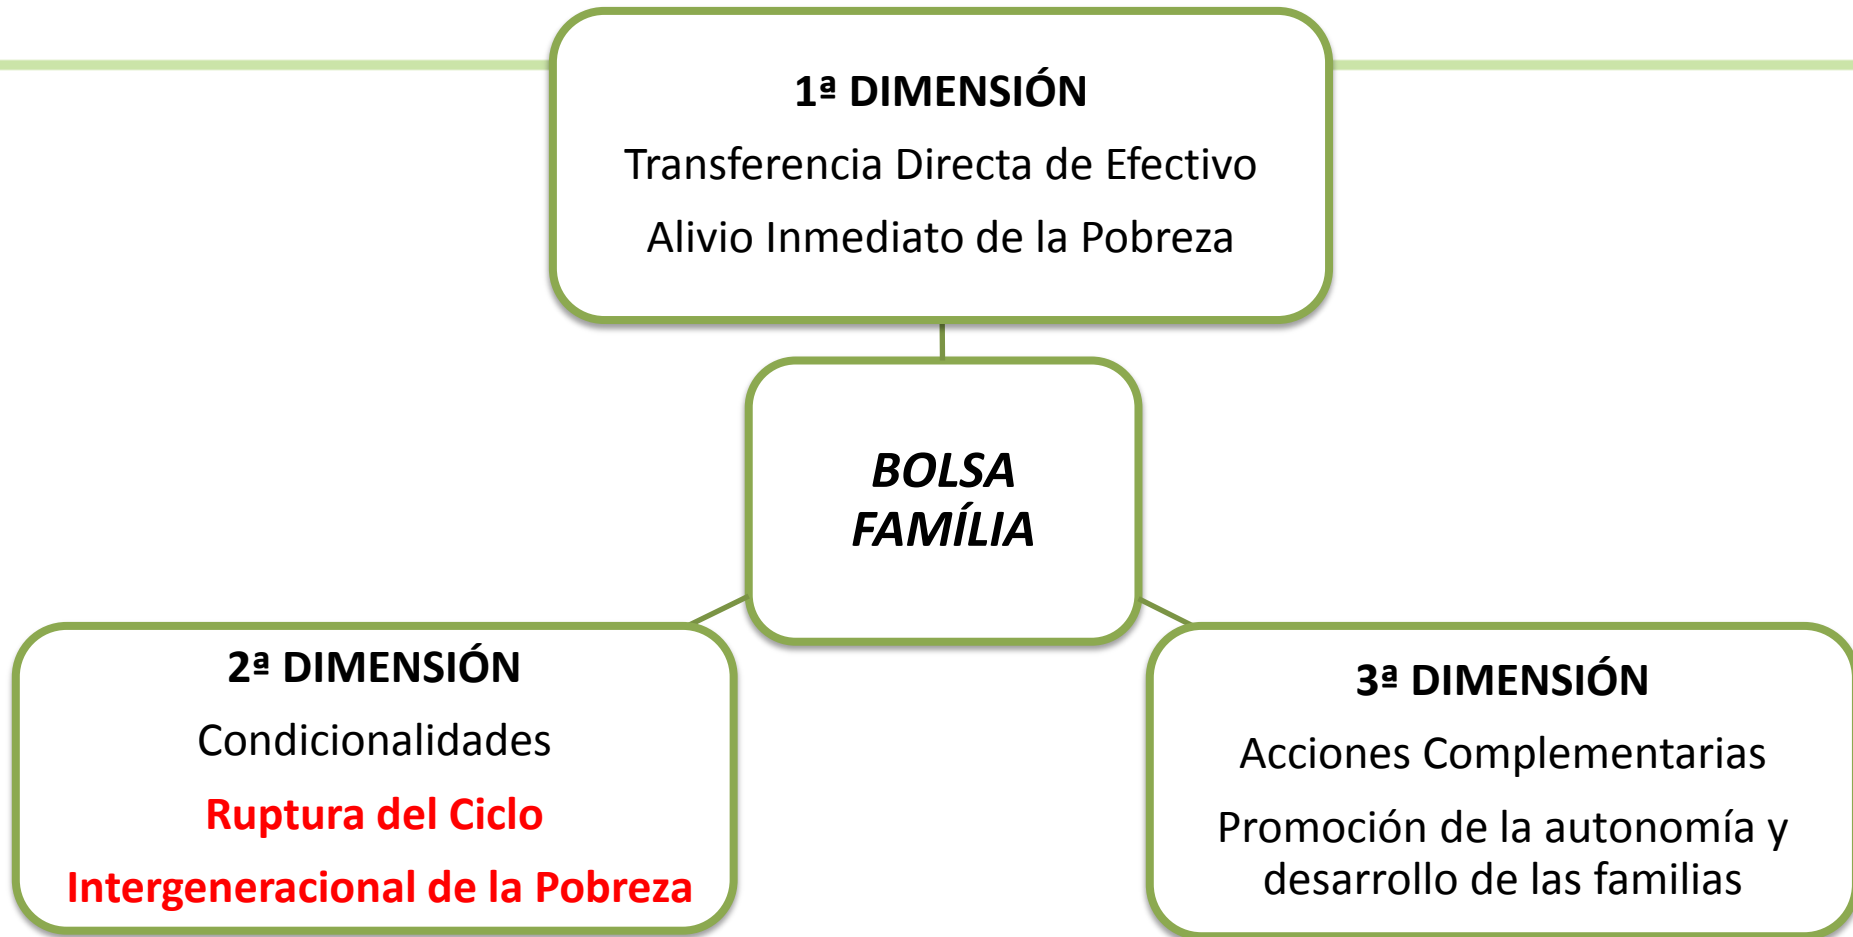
1ª DIMENSIÓN

Transferencia Directa de Efectivo

Alivio Inmediato de la Pobreza

BOLSA FAMÍLIA

2ª DIMENSIÓN

Condicionalidades

Ruptura del Ciclo

Intergeneracional de la Pobreza

3ª DIMENSIÓN

Acciones Complementarias

Promoción de la autonomía y desarrollo de las familias